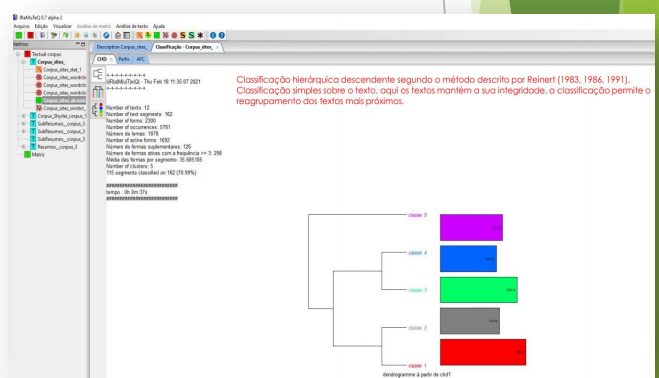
IRaMuTeQ 0.7 alpha 2
Arquivo Edição Visualizar Análise de matriz Análise de texto Ajuda

Histórico
Textual corpus
Corpus_sites_
Corpus_sites_stat_1
Corpus_sites_wordclo
Corpus_sites_wordclo
Corpus_sites_wordclo
Corpus_sites_alceste
Corpus_sites_simitxt
Corpus_Shyrlei_corpus_1
SubResumos_corpus_2
SubResumos_corpus_2
SubResumos_corpus_2
Resumos_corpus_3
Matriz

Description Corpus_sites_ Classificação - Corpus_sites_

CHD Perfis AFC

+-+-+-+-+-+-+-+-+
|i|R|a|M|u|T|e|Q| - Thu Feb 18 11:35:07 2021
+-+-+-+-+-+-+-+-+

Number of texts: 12
Number of text segments: 162
Number of occurrences: 5781
Número de formas: 2300
Number of lemas: 1878
Number of active forms: 1682
Número de formas suplementares: 126
Número de formas ativas com a frequência >= 3: 298
Média das formas por segmento: 35.685185
Number of clusters: 5
115 segments classified on 162 (70.99%)

########################
tempo : 0h 0m 37s
########################

Classificação hierárquica descendente segundo o método descrito por Reinert (1983, 1986, 1991). Classificação simples sobre o texto, aqui os textos mantém a sua integridade, a classificação permite o reagrupamento dos textos mais próximos.

classe 5
classe 4
classe 3
classe 2
classe 1

dendrogramme à partir de chd1